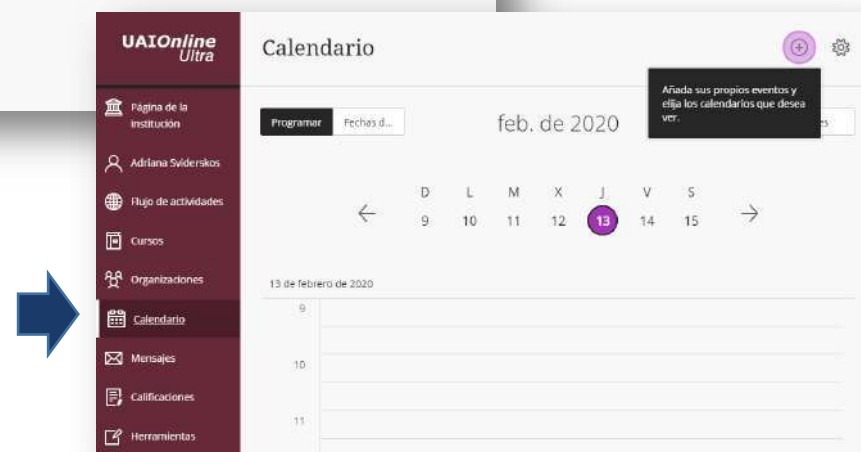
UAIOnline Ultra

Página de la institución

Adriana Sviderskos

Flujo de actividades

Cursos

Organizaciones

Calendario

Mensajes

Calificaciones

Herramientas

Calendario

Añada sus propios eventos y elija los calendarios que desea ver.

Programar

Fechas d...

feb. de 2020

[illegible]es

| D | L | M | X | J | V | S |
|---|---|---|---|---|---|---|
| 9 | 10 | 11 | 12 | 13 | 14 | 15 |

13 de febrero de 2020

9

10

11